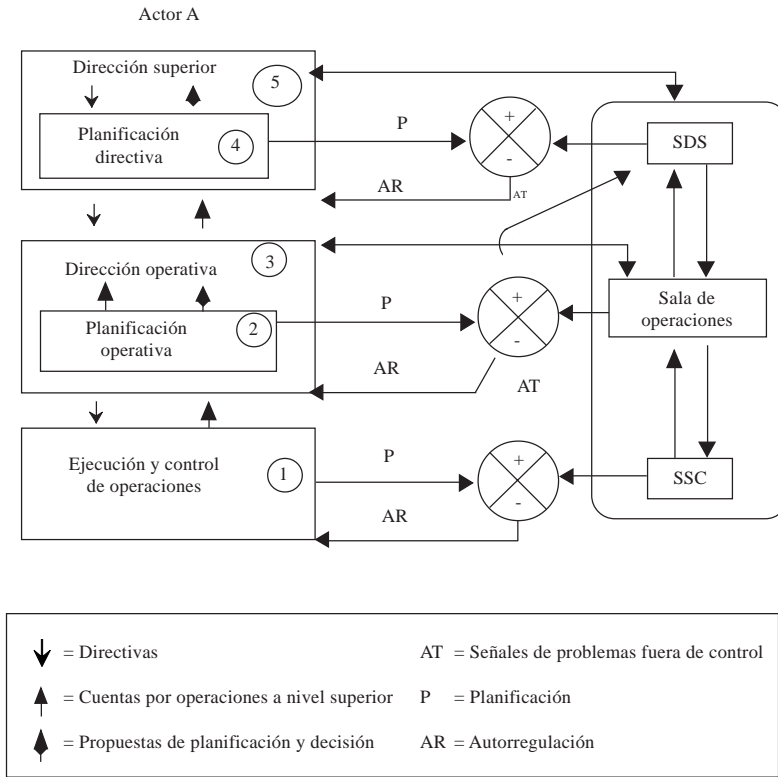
Actor A

Dirección superior

5

Planificación directiva

4

P

+

-

AT

AR

SDS

Dirección operativa

3

Planificación operativa

2

P

+

-

AR

AT

Sala de operaciones

Ejecución y control de operaciones

1

P

+

-

AR

SSC

= Directivas

= Cuentas por operaciones a nivel superior

= Propuestas de planificación y decisión

AT = Señales de problemas fuera de control

P = Planificación

AR = Autorregulación